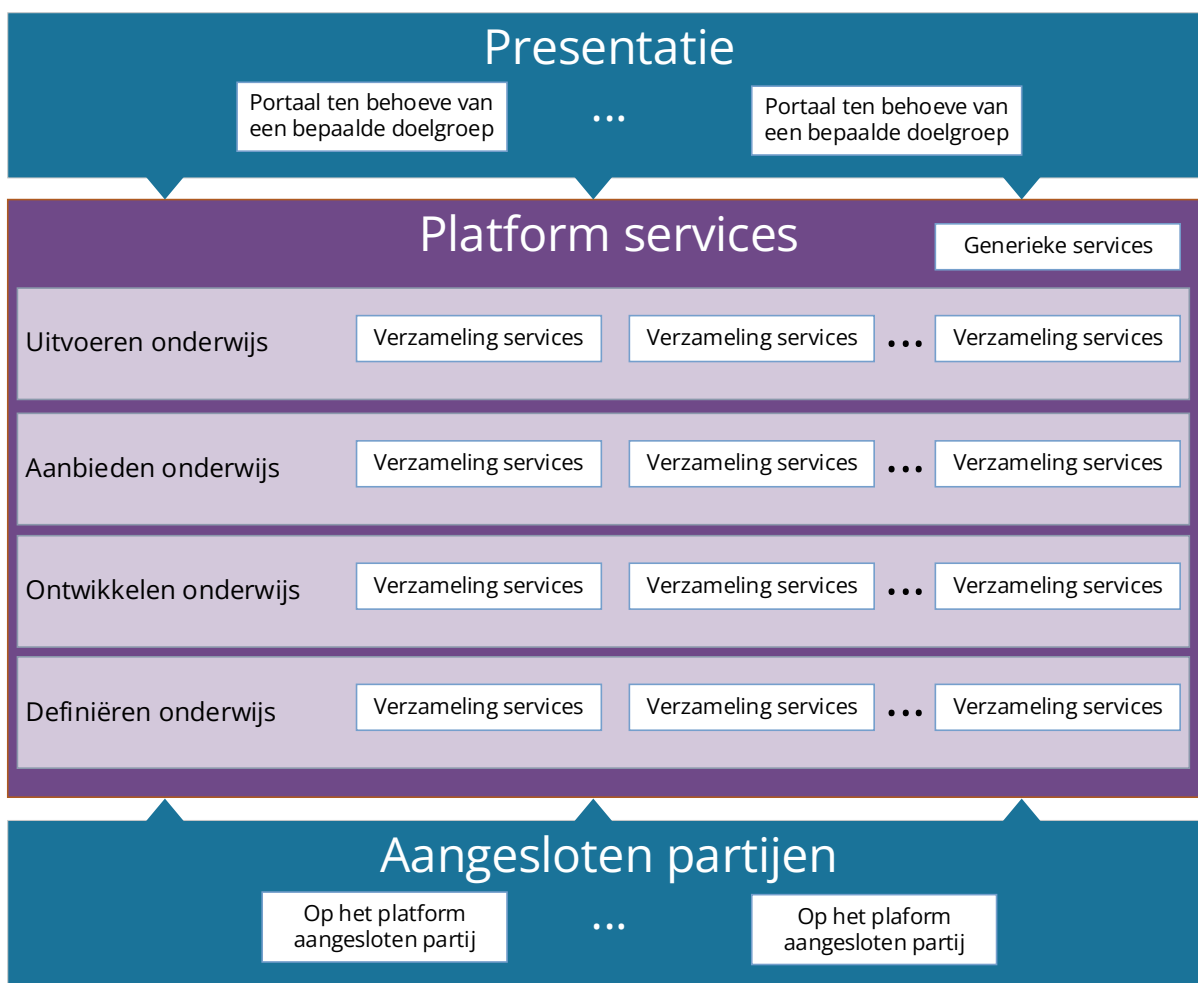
Presentatie

Portaal ten behoeve van een bepaalde doelgroep

...

Portaal ten behoeve van een bepaalde doelgroep

Platform services

Generieke services

Uitvoeren onderwijs

Verzameling services

Verzameling services

...

Verzameling services

Aanbieden onderwijs

Verzameling services

Verzameling services

...

Verzameling services

Ontwikkelen onderwijs

Verzameling services

Verzameling services

...

Verzameling services

Definiëren onderwijs

Verzameling services

Verzameling services

...

Verzameling services

Aangesloten partijen

Op het platform aangesloten partij

...

Op het plaform aangesloten partij